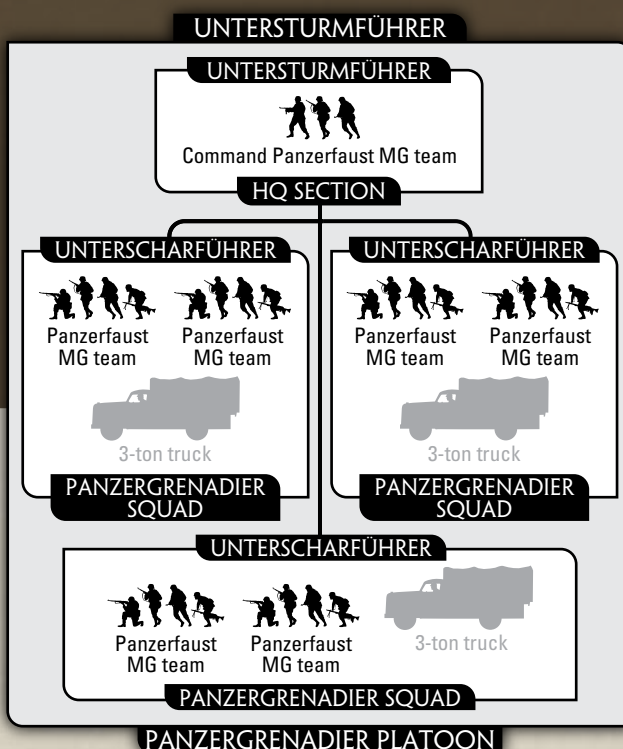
UNTERSTURMFÜHRER

UNTERSTURMFÜHRER

Command Panzerfaust MG team

HQ SECTION

UNTERSCHARFÜHRER

Panzerfaust MG team

Panzerfaust MG team

3-ton truck

PANZERGRENADIER SQUAD

UNTERSCHARFÜHRER

Panzerfaust MG team

Panzerfaust MG team

3-ton truck

PANZERGRENADIER SQUAD

UNTERSCHARFÜHRER

Panzerfaust MG team

Panzerfaust MG team

3-ton truck

PANZERGRENADIER SQUAD

PANZERGRENADIER PLATOON